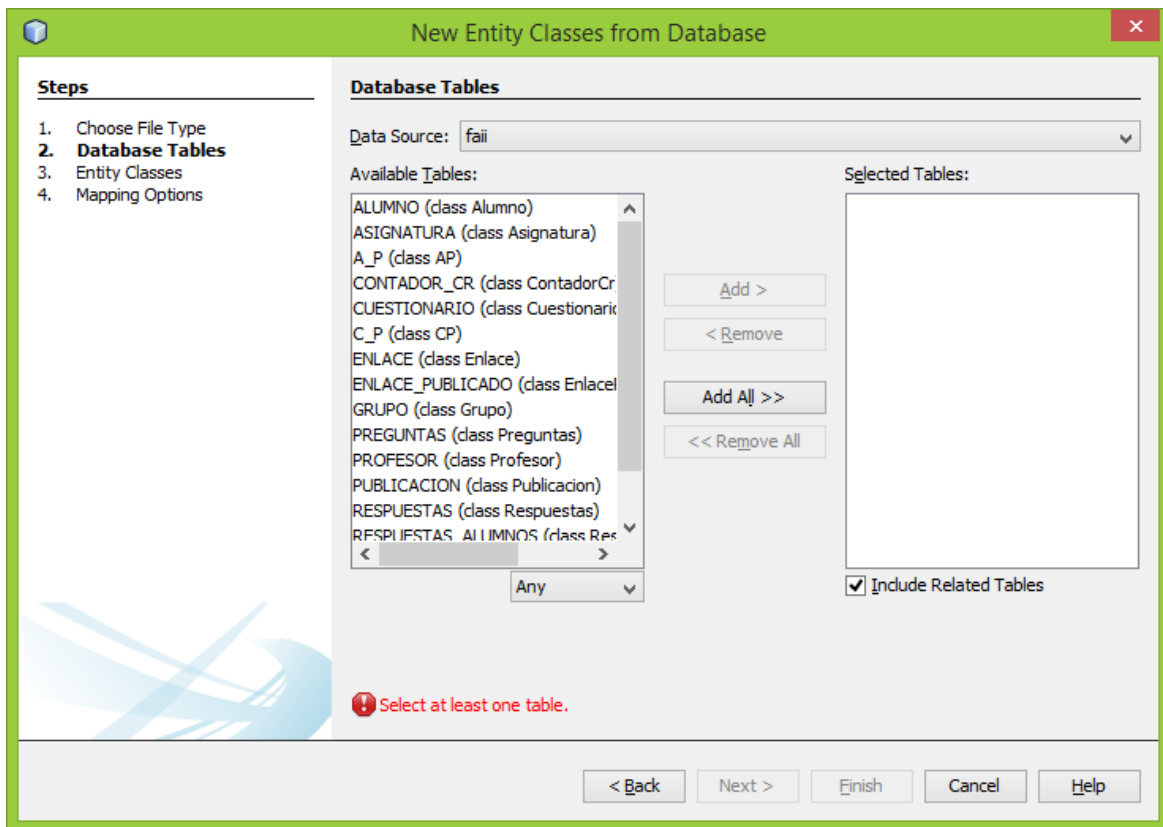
New Entity Classes from Database

Steps

1. Choose File Type
2. Database Tables
3. Entity Classes
4. Mapping Options

Database Tables

Data Source: faii

Available Tables:

ALUMNO (class Alumno)
ASIGNATURA (class Asignatura)
A_P (class AP)
CONTADOR_CR (class ContadorCr
CUESTIONARIO (class Cuestionario
C_P (class CP)
ENLACE (class Enlace)
ENLACE_PUBLICADO (class Enlacel
GRUPO (class Grupo)
PREGUNTAS (class Preguntas)
PROFESOR (class Profesor)
PUBLICACION (class Publicacion)
RESPUESTAS (class Respuestas)
RESPUESTAS_ALUMNOS (class Res

Any

Add >
< Remove
Add All >>
<< Remove All

Selected Tables:

Include Related Tables

Select at least one table.

< Back Next > Finish Cancel Help